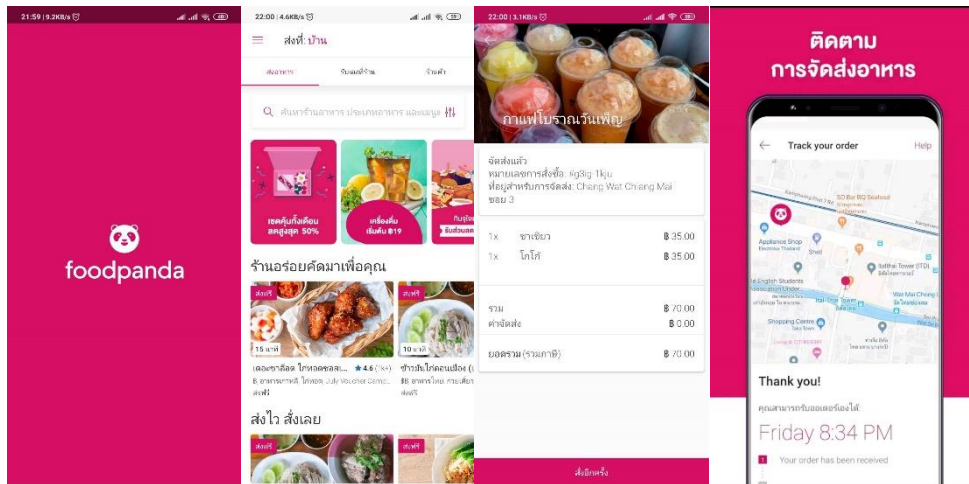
21:59 | 9.2KB/s

foodpanda

22:00 | 4.6KB/s

ส่งที่: บ้าน

ส่งอาหาร
รับเองที่ร้าน
ร้านค้า

ค้นหาร้านอาหาร ประเภทอาหาร และเมนู

เซตคุ้มทั้งเดือน ลดสูงสุด 50%

เครื่องดื่ม เริ่มต้น ฿19

กินจุ๊ก รับส่วนลด

ร้านอร่อยคัดมาเพื่อคุณ

ส่งฟรี
15 นาที
เดอะซาลิดด์ ไก่ทอดซอส...
★4.6 (1k+)
฿ อาหารเกาหลี ไก่ทอด July Voucher Camp...
ส่งฟรี

ส่งฟรี
10 นาที
ข้าวมันไก่ตอนเมือง (
฿฿ อาหารไทย กระเพียว
ส่งฟรี

ส่งไว สั่งเลย

ส่งฟรี
ส่งฟรี

22:00 | 3.1KB/s

กาแฟโบราณวันเพ็ญ

จัดส่งแล้ว
หมายเลขการสั่งซื้อ: 6g3g-1kju
ที่อยู่สำหรับการจัดส่ง: Chang Wat Chiang Mai ซอย 3

1x ชาเขียว ฿ 35.00
1x โกโก้ ฿ 35.00

รวม ฿ 70.00
ค่าจัดส่ง ฿ 0.00

ยอดรวม (รวมภาษี) ฿ 70.00

สั่งอีกครั้ง

ติดตาม
การจัดส่งอาหาร

Track your order
Help

Appliance Shop
Shell
English Students
Shopping Centre
Wat Mai Chong

Thank you!

คุณสามารถรับออเดอร์ของได้

Friday 8:34 PM

Your order has been received